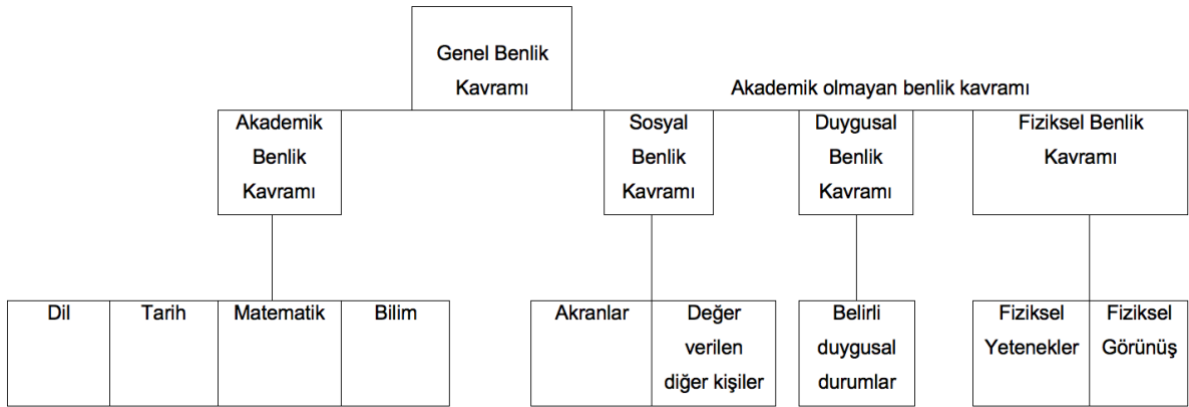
Genel Benlik Kavramı

Akademik olmayan benlik kavramı

Akademik Benlik Kavramı

Sosyal Benlik Kavramı

Duygusal Benlik Kavramı

Fiziksel Benlik Kavramı

Dil

Tarih

Matematik

Bilim

Akranlar

Değer verilen diğer kişiler

Belirli duygusal durumlar

Fiziksel Yetenekler

Fiziksel Görünüş